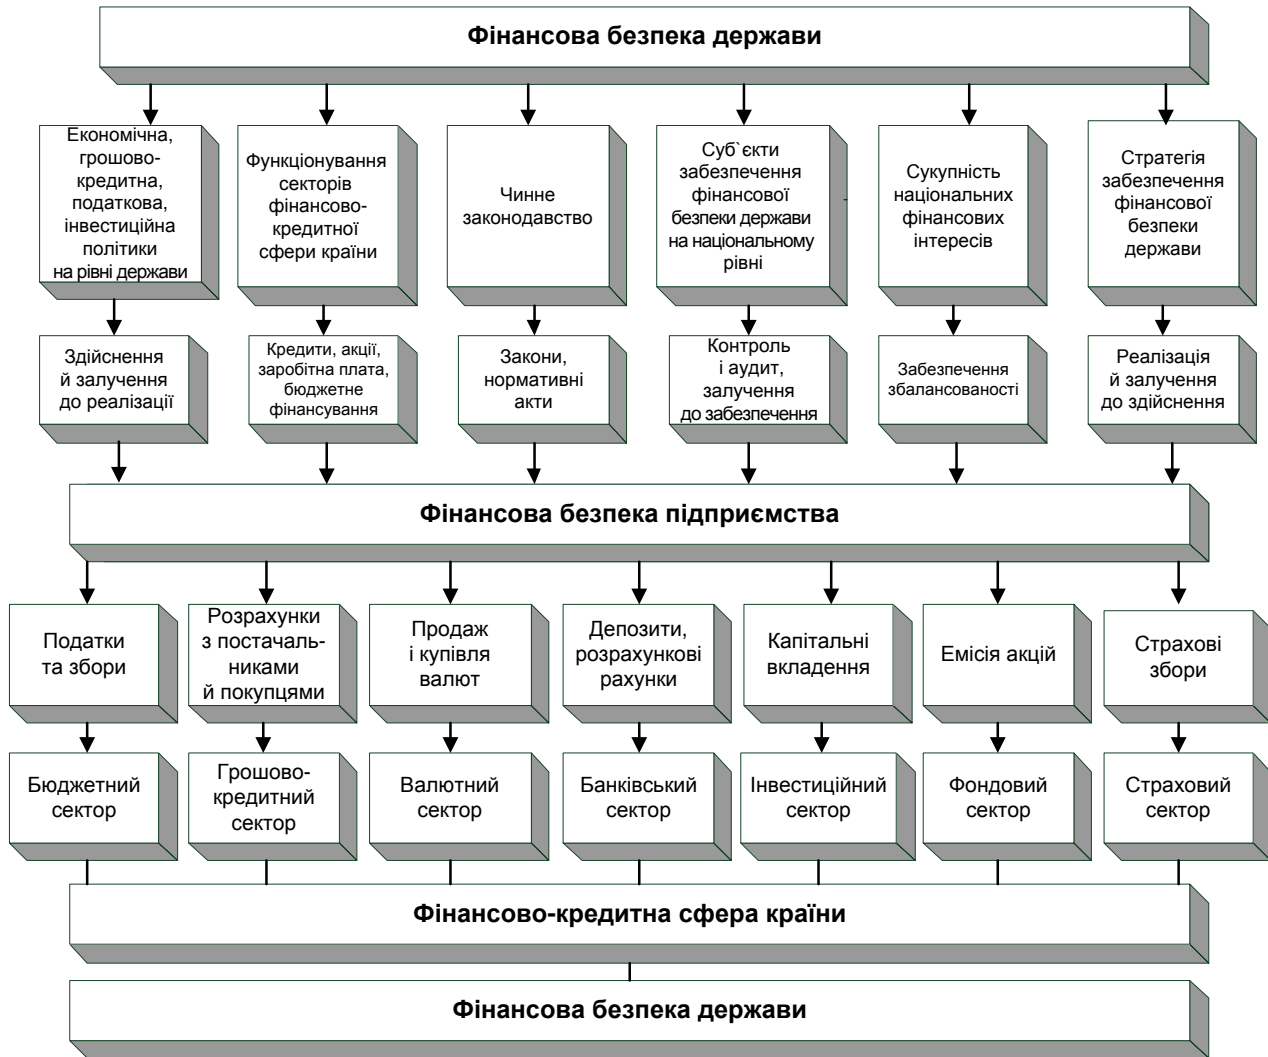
Фінансова безпека держави

Економічна, грошово-кредитна, податкова, інвестиційна політики на рівні держави

Функціонування секторів фінансово-кредитної сфери країни

Чинне законодавство

Суб`єкти забезпечення фінансової безпеки держави на національному рівні

Сукупність національних фінансових інтересів

Стратегія забезпечення фінансової безпеки держави

Здійснення й залучення до реалізації

Кредити, акції, заробітна плата, бюджетне фінансування

Закони, нормативні акти

Контроль і аудит, залучення до забезпечення

Забезпечення збалансованості

Реалізація й залучення до здійснення

Фінансова безпека підприємства

Податки та збори

Розрахунки з постачальниками й покупцями

Продаж і купівля валют

Депозити, розрахункові рахунки

Капітальні вкладення

Емісія акцій

Страхові збори

Бюджетний сектор

Грошово-кредитний сектор

Валютний сектор

Банківський сектор

Інвестиційний сектор

Фондовий сектор

Страховий сектор

Фінансово-кредитна сфера країни

Фінансова безпека держави